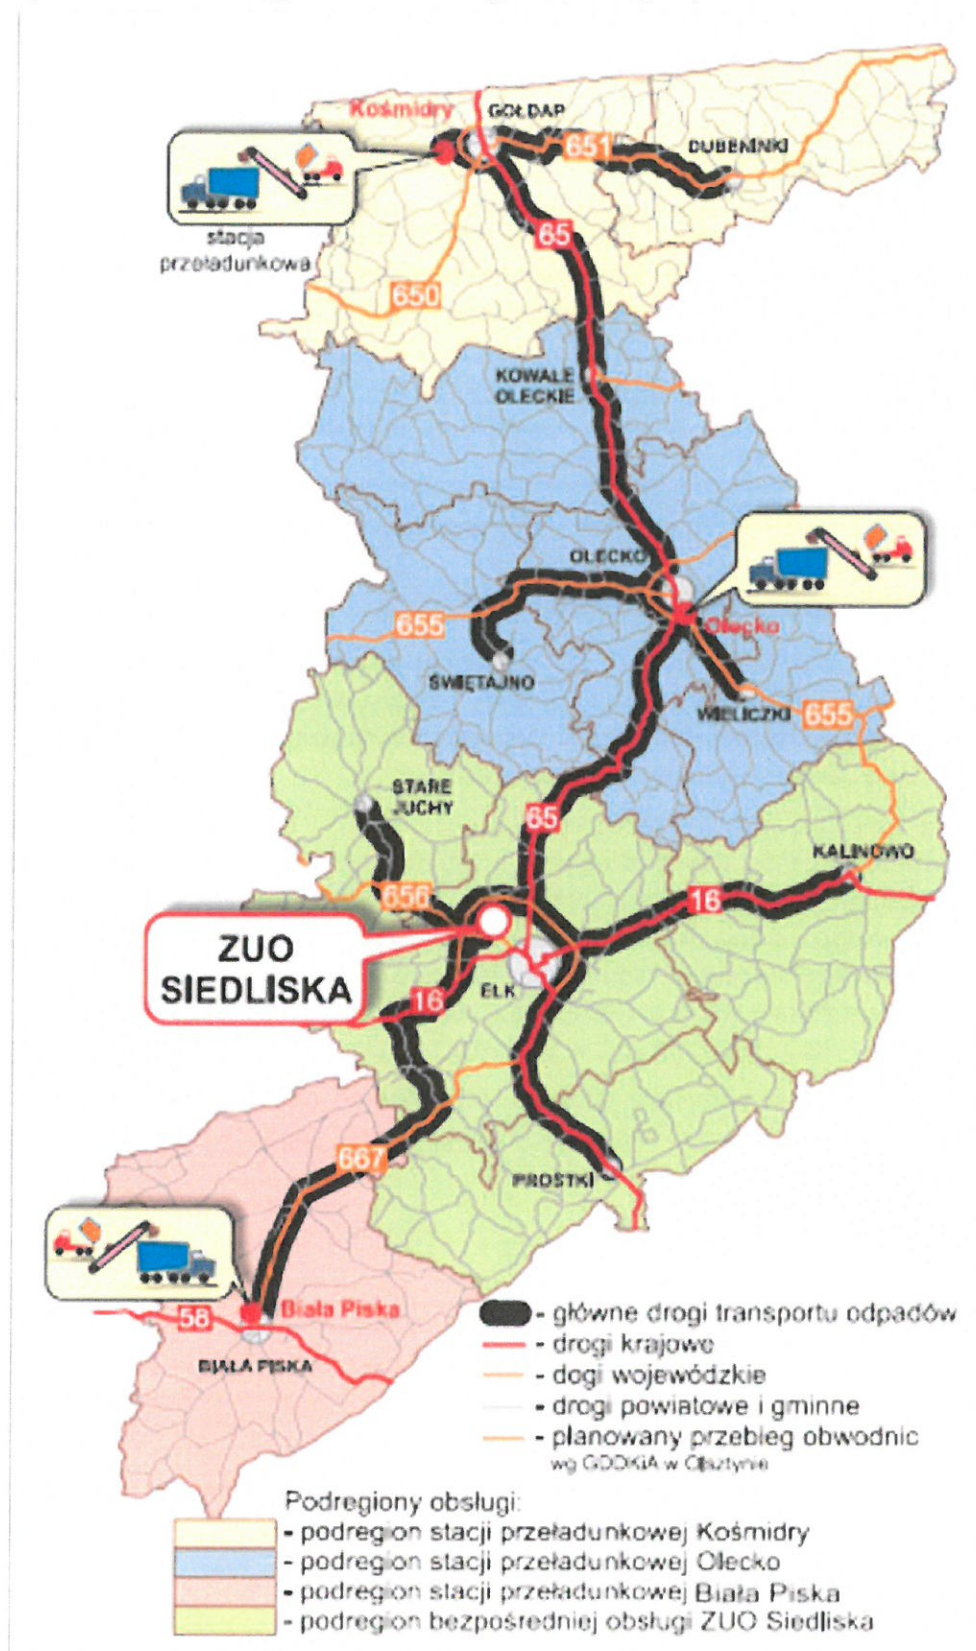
Kośmidry
GOŁDAP
651
DUBENINKI
stacja przeładunkowa
65
650
KOWALE OLECKIE
OLECKO
655
Olecko
ŚWIĘTAJNO
WIELICZKI
655
STARE JUCHY
65
KALINOWO
656
16
ZUO SIEDLISKA
16
EŁK
667
PROSTKI
58
Biała Piska
BIAŁA PISKA

- główne drogi transportu odpadów
- drogi krajowe
- dogi wojewódzkie
- drogi powiatowe i gminne
- planowany przebieg obwodnic wg GDDKiA w Olsztynie

Podregiony obsługi:
- podregion stacji przeładunkowej Kośmidry
- podregion stacji przeładunkowej Olecko
- podregion stacji przeładunkowej Biała Piska
- podregion bezpośredniej obsługi ZUO Siedliska